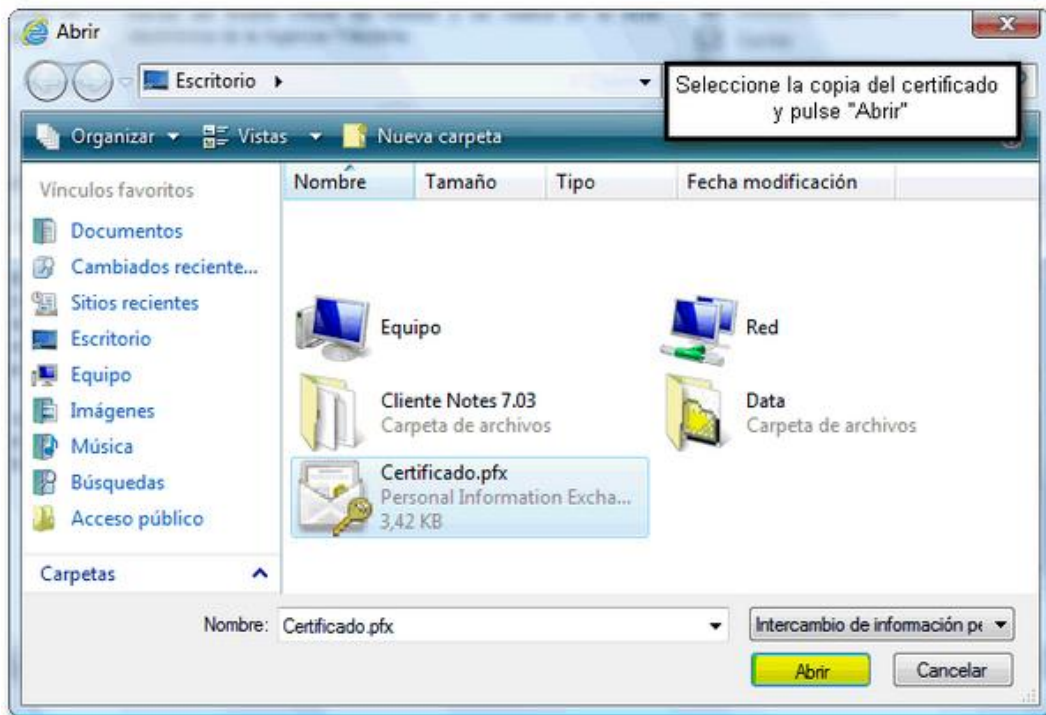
Abrir

Escritorio ▸

Seleccione la copia del certificado y pulse "Abrir"

Organizar ▾ Vistas ▾ Nueva carpeta

Vínculos favoritos

Documentos
Cambiados reciente...
Sitios recientes
Escritorio
Equipo
Imágenes
Música
Búsquedas
Acceso público

Carpetas

| Nombre | Tamaño | Tipo | Fecha modificación |
|---|---|---|---|

Equipo

Red

Cliente Notes 7.03
Carpeta de archivos

Data
Carpeta de archivos

Certificado.pfx
Personal Information Excha...
3,42 KB

Nombre: Certificado.pfx

Intercambio de información pe

Abrir

Cancelar